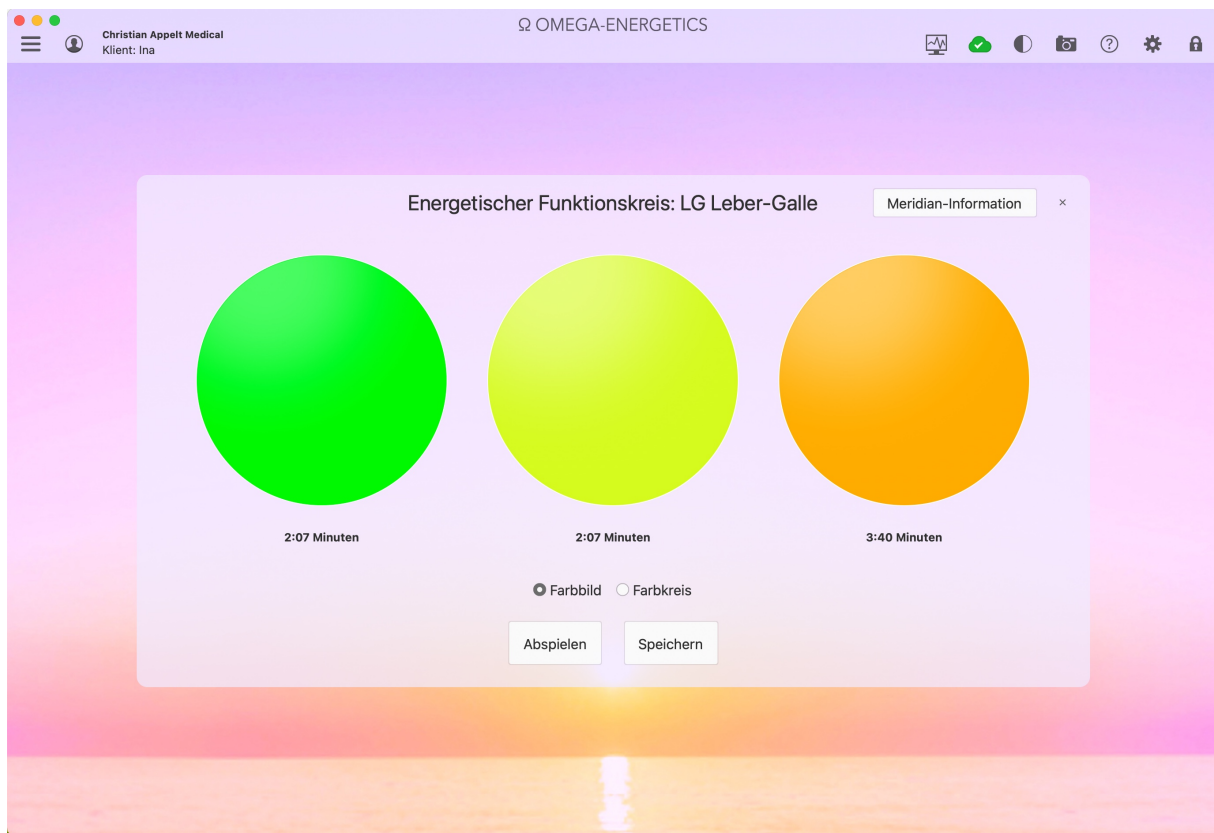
Christian Appelt Medical
Klient: Ina

Ω OMEGA-ENERGETICS

Energetischer Funktionskreis: LG Leber-Galle

Meridian-Information

×

2:07 Minuten

2:07 Minuten

3:40 Minuten

Farbbild Farbkreis

Abspielen

Speichern